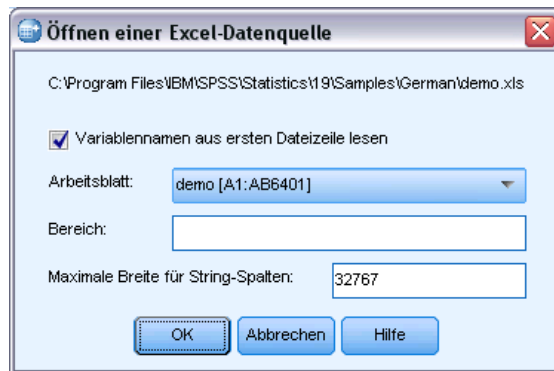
Öffnen einer Excel-Datenquelle

C:\Program Files\IBM\SPSS\Statistics\19\Samples\German\demo.xls

Variablennamen aus ersten Dateizeile lesen

Arbeitsblatt: demo [A1:AB6401]

Bereich:

Maximale Breite für String-Spalten: 32767

OK Abbrechen Hilfe